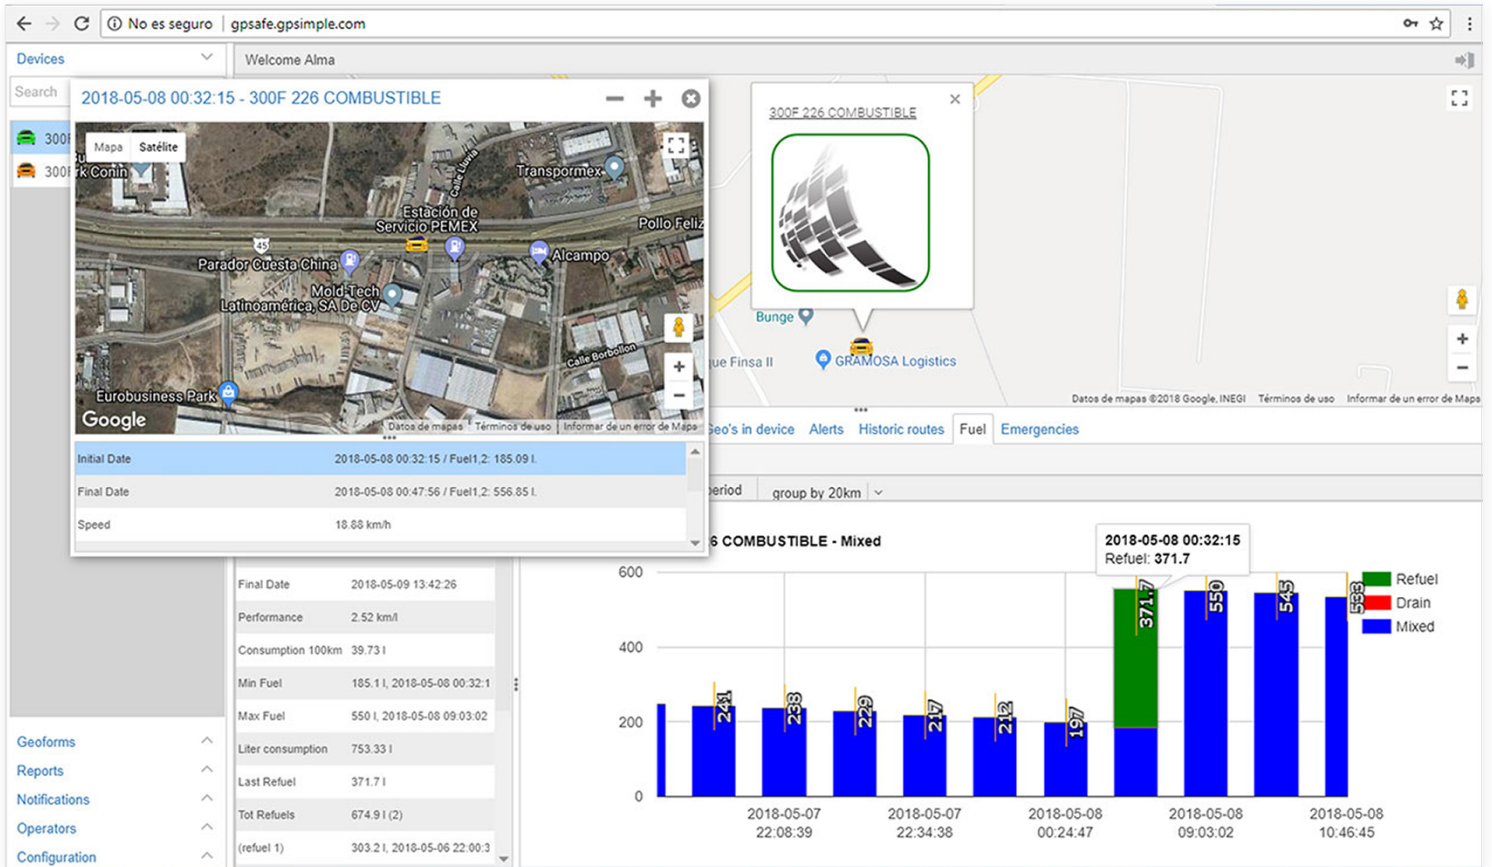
No es seguro | gpsafe.gpsimple.com

Devices
Search
300
300

Welcome Alma

2018-05-08 00:32:15 - 300F 226 COMBUSTIBLE

Mapa Satélite
Park Conin
Transpormex
Estación de Servicio PEMEX
Pollo Feliz
45
Parador Cuesta China
Alcampo
Mold-Tech Latinoamérica, SA De CV
Calle Borbollon
Eurobusiness Park
Google
Datos de mapas Términos de uso Informar de un error de Mapa

| | |
|---|---|
| Initial Date | 2018-05-08 00:32:15 / Fuel1,2: 185.09 l. |
| Final Date | 2018-05-08 00:47:56 / Fuel1,2: 556.85 l. |
| Speed | 18.88 km/h |

300F 226 COMBUSTIBLE
Bunge
ue Finsa II
GRAMOSA Logistics
Datos de mapas ©2018 Google, INEGI Términos de uso Informar de un error de Mapa

Geo's in device Alerts Historic routes Fuel Emergencies

eriod group by 20km

| | |
|---|---|
| Final Date | 2018-05-09 13:42:26 |
| Performance | 2.52 km/l |
| Consumption 100km | 39.73 l |
| Min Fuel | 185.1 l, 2018-05-08 00:32:1 |
| Max Fuel | 550 l, 2018-05-08 09:03:02 |
| Liter consumption | 753.33 l |
| Last Refuel | 371.7 l |
| Tot Refuels | 674.9 l (2) |
| (refuel 1) | 303.2 l, 2018-05-06 22:00:3 |

6 COMBUSTIBLE - Mixed
2018-05-08 00:32:15
Refuel: 371.7
Refuel
Drain
Mixed
600
400
200
0
241 238 229 217 212 197 371.7 550 545 535
2018-05-07 22:08:39
2018-05-07 22:34:38
2018-05-08 00:24:47
2018-05-08 09:03:02
2018-05-08 10:46:45

Geoforms
Reports
Notifications
Operators
Configuration